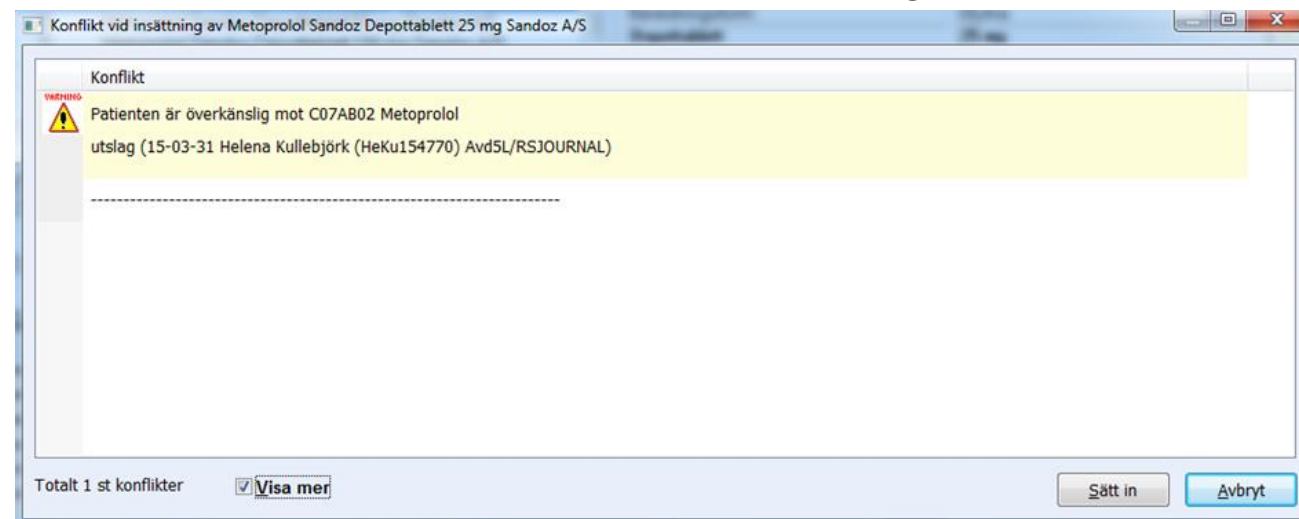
Konflikt vid insättning av Metoprolol Sandoz Depottablett 25 mg Sandoz A/S

Konflikt

VARNING

Patienten är överkänslig mot C07AB02 Metoprolol

utslag (15-03-31 Helena Kullebjörk (HeKu154770) Avd5L/RSJOURNAL)

----------------------------------------------------------------------

Totalt 1 st konflikter

Visa mer

Sätt in

Avbryt